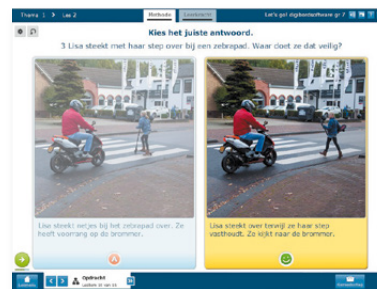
Thema 1 > Les 2

Methode

Leerkracht

Let's go! digibordsoftware gr 7

Kies het juiste antwoord.

3 Lisa steekt met haar step over bij een zebrapad. Waar doet ze dat veilig?

Lisa steekt netjes bij het zebrapad over. Ze heeft voorrang op de brommer.

A

Lisa steekt over terwijl ze haar step vasthoudt. Zo kijkt ze naar de brommer.

Opdracht

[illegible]